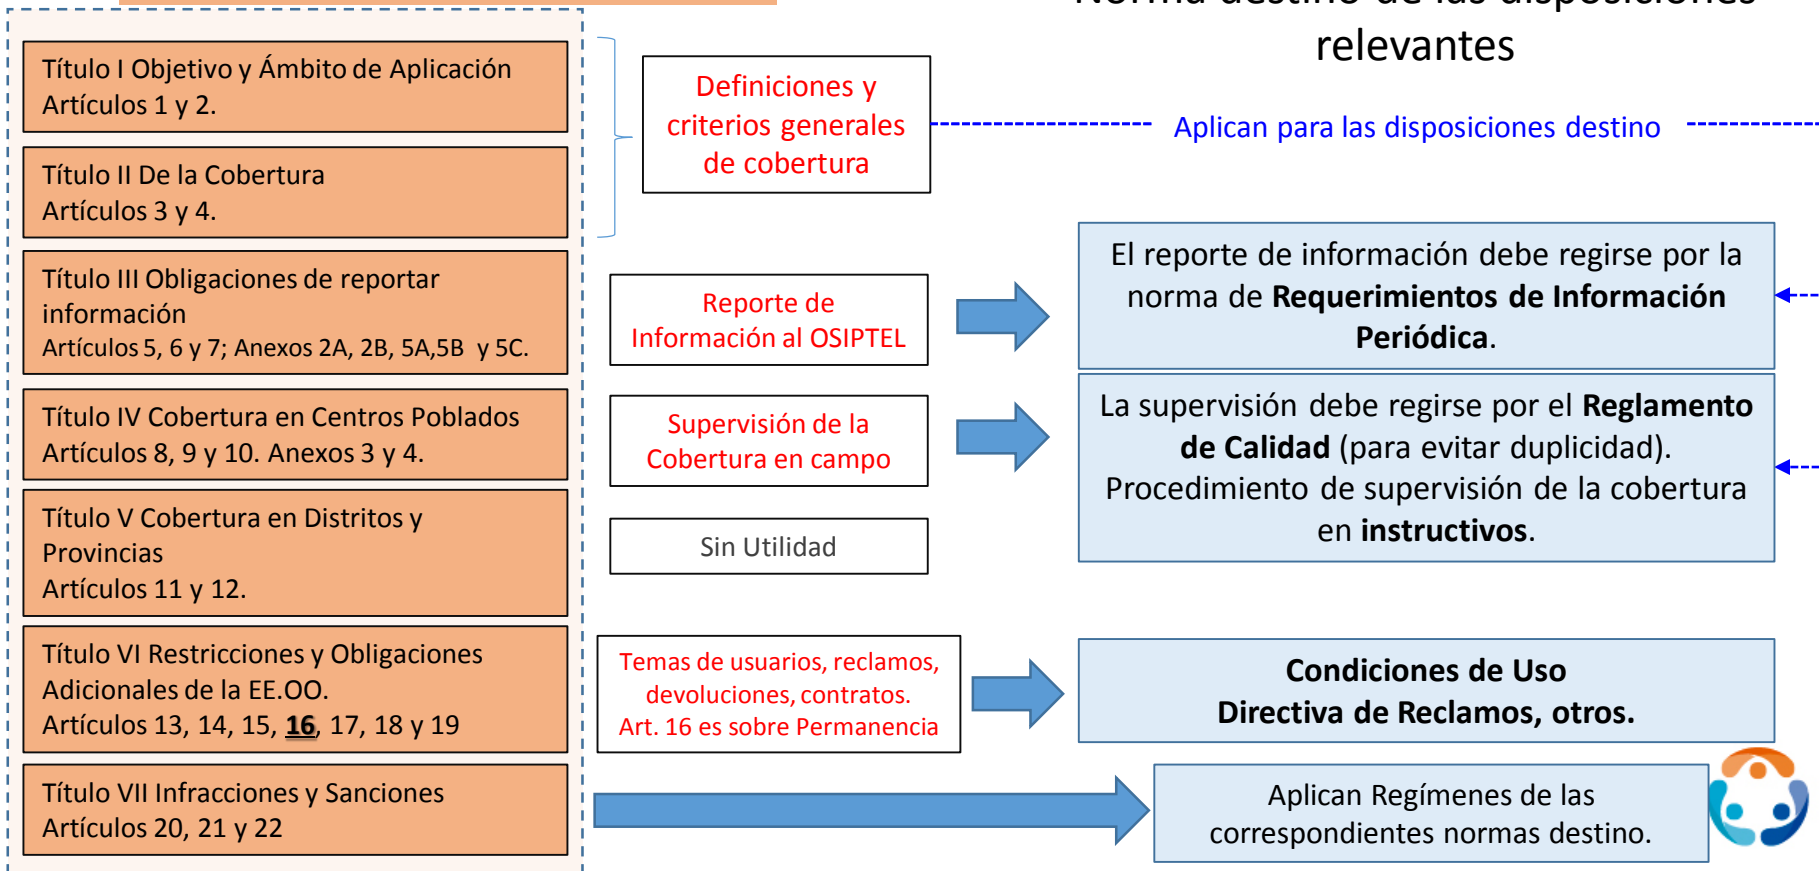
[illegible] relevantes

Título I Objetivo y Ámbito de Aplicación
Artículos 1 y 2.

Título II De la Cobertura
Artículos 3 y 4.

Título III Obligaciones de reportar información
Artículos 5, 6 y 7; Anexos 2A, 2B, 5A,5B y 5C.

Título IV Cobertura en Centros Poblados
Artículos 8, 9 y 10. Anexos 3 y 4.

Título V Cobertura en Distritos y Provincias
Artículos 11 y 12.

Título VI Restricciones y Obligaciones Adicionales de la EE.OO.
Artículos 13, 14, 15, 16, 17, 18 y 19

Título VII Infracciones y Sanciones
Artículos 20, 21 y 22

Definiciones y criterios generales de cobertura

Aplican para las disposiciones destino

Reporte de Información al OSIPTEL

El reporte de información debe regirse por la norma de **Requerimientos de Información Periódica**.

Supervisión de la Cobertura en campo

La supervisión debe regirse por el **Reglamento de Calidad** (para evitar duplicidad). Procedimiento de supervisión de la cobertura en **instructivos**.

Sin Utilidad

Temas de usuarios, reclamos, devoluciones, contratos. Art. 16 es sobre Permanencia

**Condiciones de Uso**
**Directiva de Reclamos, otros.**

Aplican Regímenes de las correspondientes normas destino.